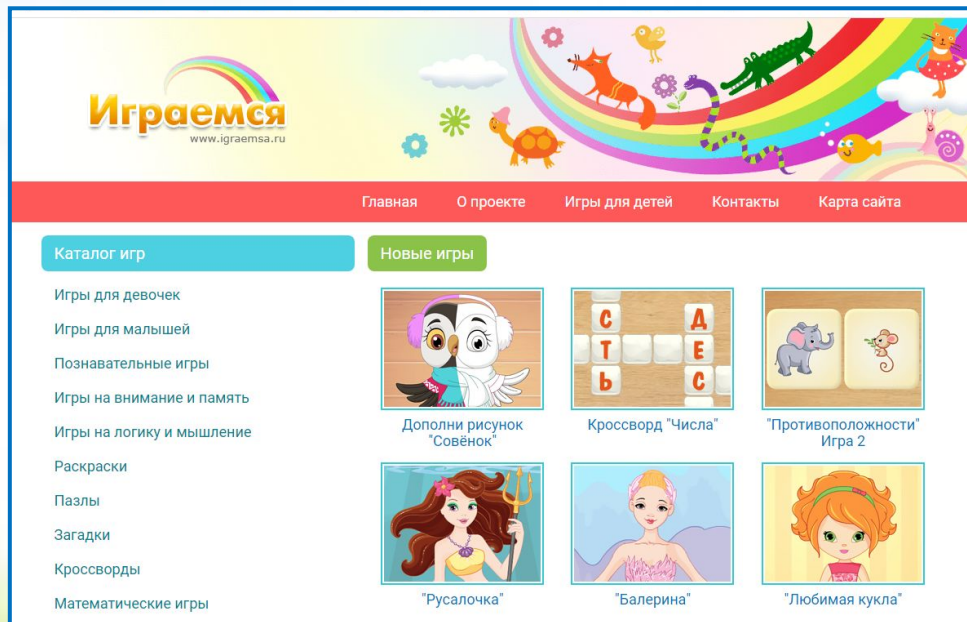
Играемся
www.igraemsa.ru

Главная О проекте Игры для детей Контакты Карта сайта

Каталог игр

Игры для девочек
Игры для малышей
Познавательные игры
Игры на внимание и память
Игры на логику и мышление
Раскраски
Пазлы
Загадки
Кроссворды
Математические игры

Новые игры

С Т Ь
Д Е С

Дополни рисунок "Совёнок"

Кроссворд "Числа"

"Противоположности" Игра 2

"Русалочка"

"Балерина"

"Любимая кукла"